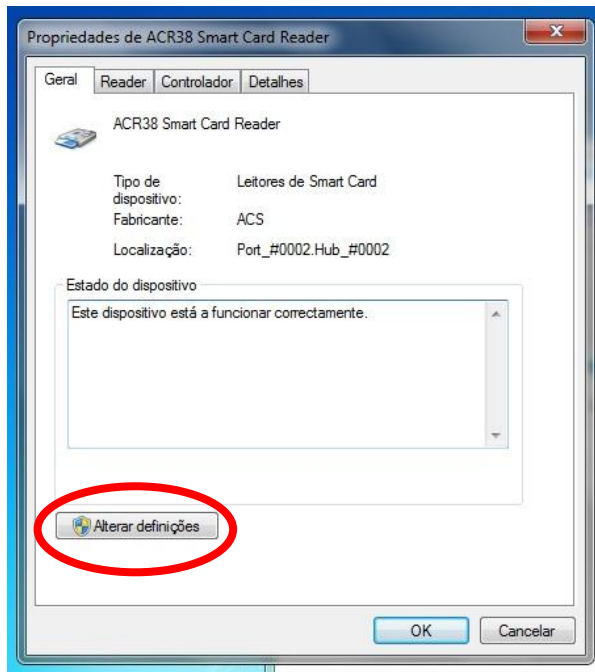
Propriedades de ACR38 Smart Card Reader

Geral | Reader | Controlador | Detalhes

ACR38 Smart Card Reader

| | |
|---|---|
| Tipo de dispositivo: | Leitores de Smart Card |
| Fabricante: | ACS |
| Localização: | Port_#0002.Hub_#0002 |

Estado do dispositivo

Este dispositivo está a funcionar correctamente.

Alterar definições

OK

Cancelar